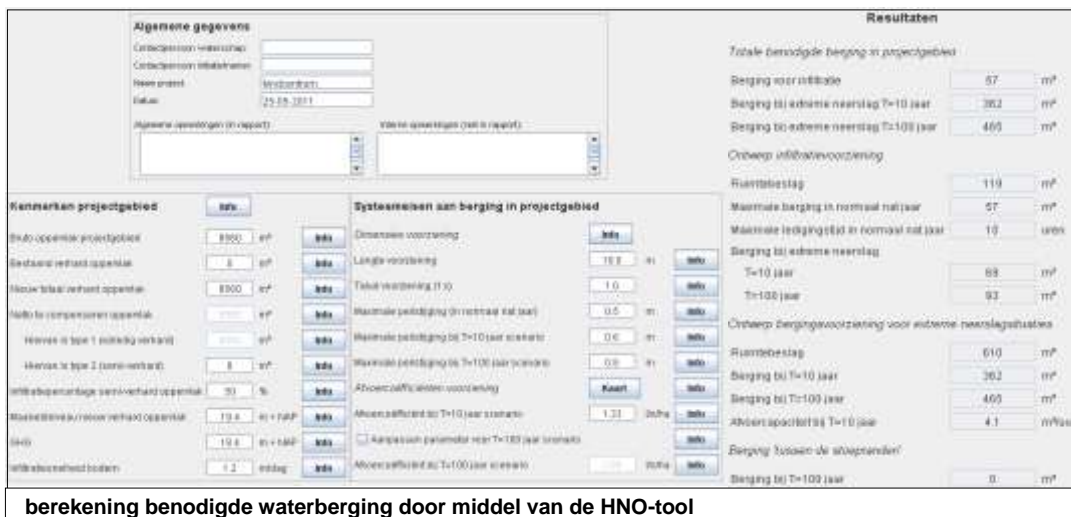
Algemene gegevens

Contactpersoon waterschap
Contactpersoon initiatiefnemer
Naam project: Westbroek
Datum: 25.05.2011

Algemene opmerkingen (in rapport)
Interne opmerkingen (niet in rapport)

Kenmerken projectgebied Info

Bruto oppervlak projectgebied 8900 m² Info
Bestaand verhard oppervlak 0 m² Info
Nieuw totaal verhard oppervlak 8900 m² Info
Netto te compenseren oppervlak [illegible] m² Info
Hiervan is type 1 (volledig verhard) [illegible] m² Info
Hiervan is type 2 (semi-verhard) 0 m² Info
Infiltratiepercentage semi-verhard oppervlak 50 % Info
Maaiveldniveau nieuw verhard oppervlak 19.4 m + NAP Info
GHG 19.4 m + NAP Info
Infiltratiesnelheid bodem 1.2 m/dag Info

Systeemeisen aan berging in projectgebied

Dimensies voorziening Info
Lengte voorziening 10.0 m Info
Talud voorziening (1:x) 1.0 Info
Maximale peilstijging (in normaal nat jaar) 0.5 m Info
Maximale peilstijging bij T=10 jaar scenario 0.6 m Info
Maximale peilstijging bij T=100 jaar scenario 0.9 m Info
Afvoercoëfficiënten voorziening Kaart Info
Afvoercoëfficiënt bij T=10 jaar scenario 1.33 l/s/ha Info
Aanpassen parameter voor T=100 jaar scenario Info
Afvoercoëfficiënt bij T=100 jaar scenario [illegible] l/s/ha Info

Resultaten

Totale benodigde berging in projectgebied
Berging voor infiltratie 57 m³
Berging bij extreme neerslag T=10 jaar 362 m³
Berging bij extreme neerslag T=100 jaar 465 m³

Ontwerp infiltratievoorziening
Ruimtebeslag 119 m²
Maximale berging in normaal nat jaar 57 m³
Maximale ledigingstijd in normaal nat jaar 10 uren
Berging bij extreme neerslag
T=10 jaar 69 m³
T=100 jaar 93 m³

Ontwerp bergingsvoorziening voor extreme neerslagsituaties
Ruimtebeslag 610 m²
Berging bij T=10 jaar 362 m³
Berging bij T=100 jaar 465 m³
Afvoercapaciteit bij T=10 jaar 4.1 m³/uu

Berging 'tussen de stoepranden'
Berging bij T=100 jaar 0 m³

berekening benodigde waterberging door middel van de HNO-tool